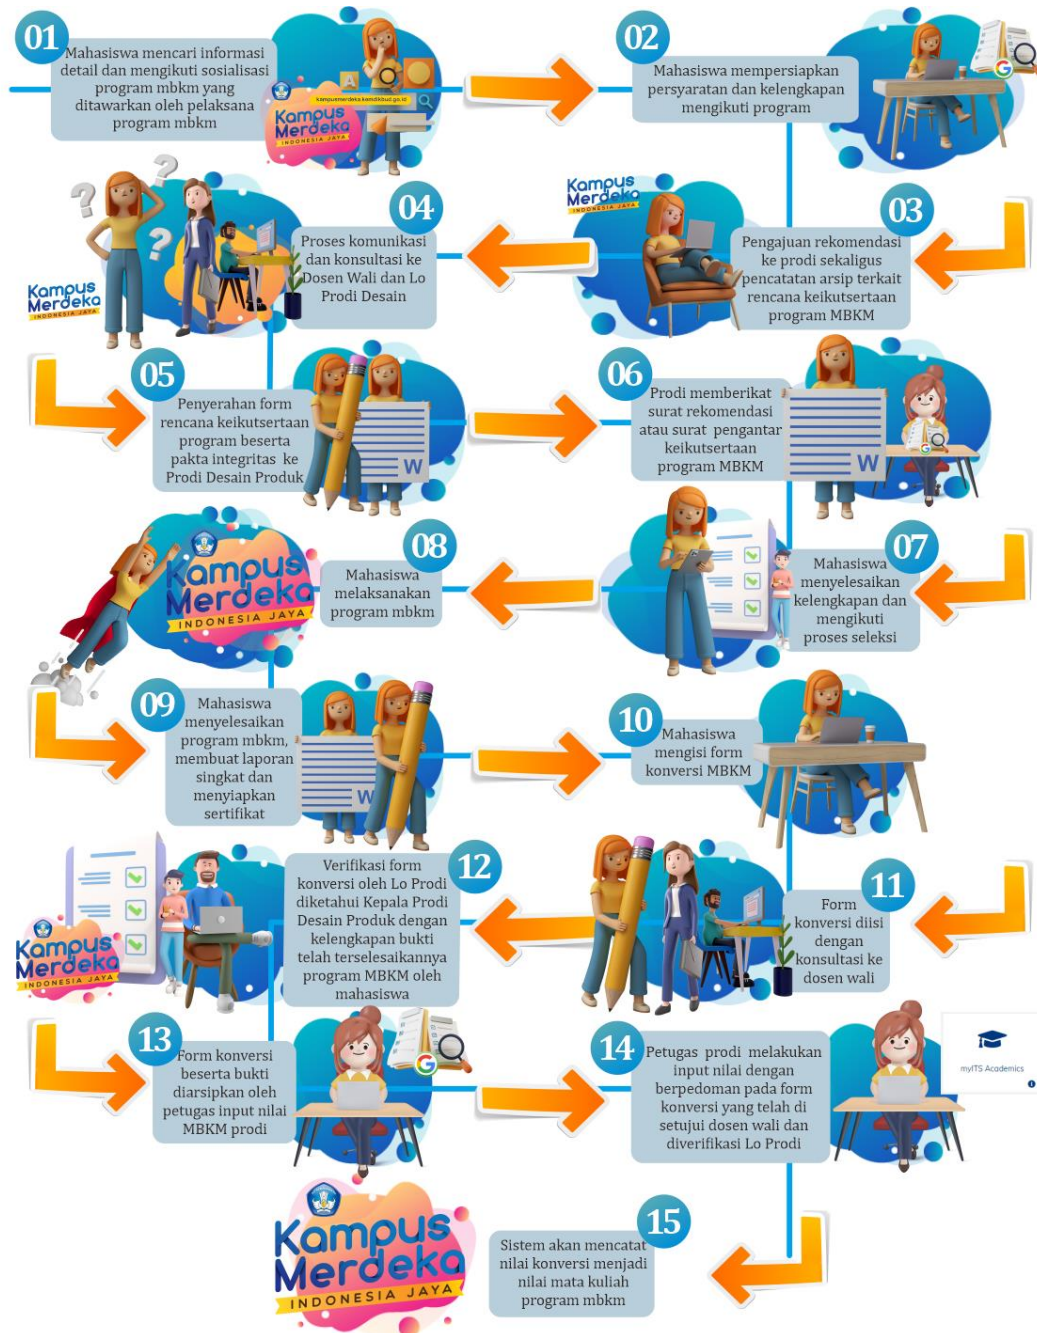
01
Mahasiswa mencari informasi detail dan mengikuti sosialisasi program mbkm yang ditawarkan oleh pelaksana program mbkm

kampusmerdeka.kemdikbud.go.id

Kampus Merdeka INDONESIA JAYA

02
Mahasiswa mempersiapkan persyaratan dan kelengkapan mengikuti program

Kampus Merdeka INDONESIA JAYA

04
Proses komunikasi dan konsultasi ke Dosen Wali dan Lo Prodi Desain

Kampus Merdeka INDONESIA JAYA

03
Pengajuan rekomendasi ke prodi sekaligus pencatatan arsip terkait rencana keikutsertaan program MBKM

05
Penyerahan form rencana keikutsertaan program beserta pakta integritas ke Prodi Desain Produk

06
Prodi memberikat surat rekomendasi atau surat pengantar keikutsertaan program MBKM

Kampus Merdeka INDONESIA JAYA

08
Mahasiswa melaksanakan program mbkm

07
Mahasiswa menyelesaikan kelengkapan dan mengikuti proses seleksi

09
Mahasiswa menyelesaikan program mbkm, membuat laporan singkat dan menyiapkan sertifikat

10
Mahasiswa mengisi form konversi MBKM

Kampus Merdeka INDONESIA JAYA

12
Verifikasi form konversi oleh Lo Prodi diketahui Kepala Prodi Desain Produk dengan kelengkapan bukti telah terselesaikannya program MBKM oleh mahasiswa

11
Form konversi diisi dengan konsultasi ke dosen wali

13
Form konversi beserta bukti diarsipkan oleh petugas input nilai MBKM prodi

14
Petugas prodi melakukan input nilai dengan berpedoman pada form konversi yang telah di setujui dosen wali dan diverifikasi Lo Prodi

myITS Academics

Kampus Merdeka INDONESIA JAYA

15
Sistem akan mencatat nilai konversi menjadi nilai mata kuliah program mbkm